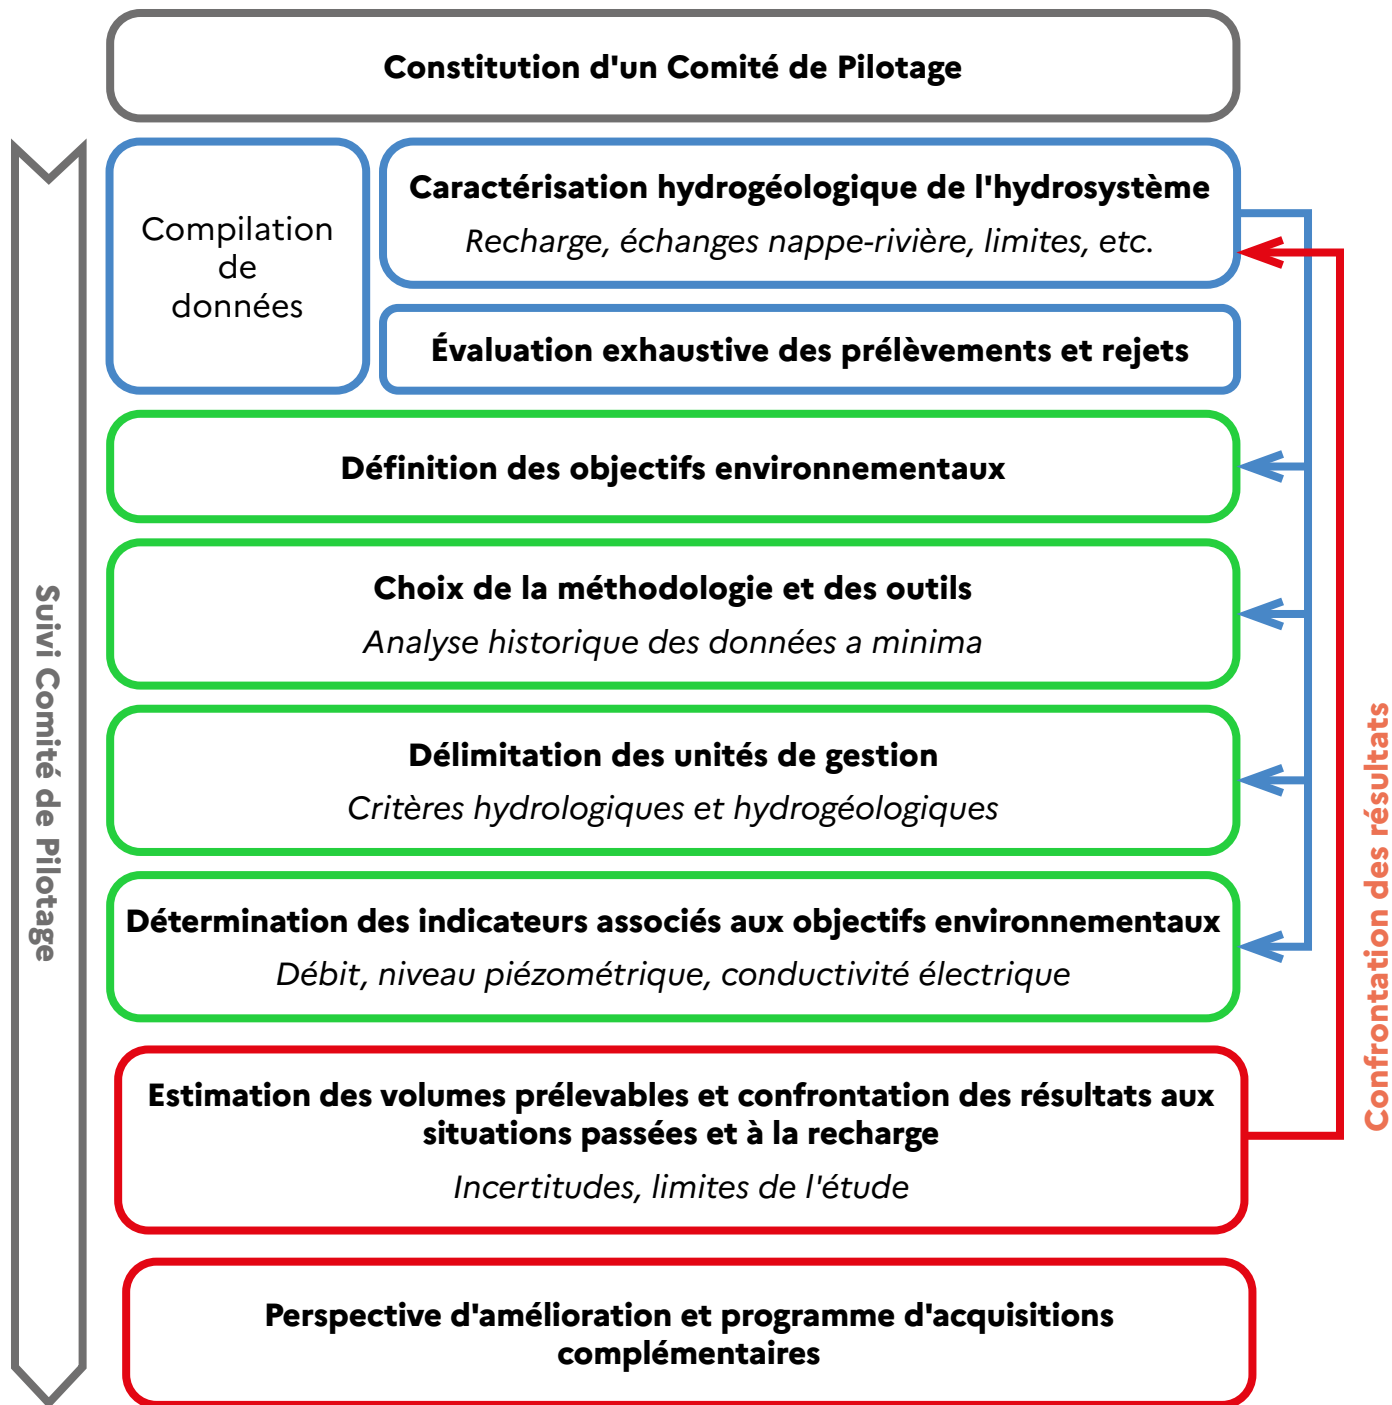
Constitution d'un Comité de Pilotage

Suivi Comité de Pilotage

Compilation de données

Caractérisation hydrogéologique de l'hydrosystème

Recharge, échanges nappe-rivière, limites, etc.

Évaluation exhaustive des prélèvements et rejets

Définition des objectifs environnementaux

Choix de la méthodologie et des outils

Analyse historique des données a minima

Délimitation des unités de gestion

Critères hydrologiques et hydrogéologiques

Détermination des indicateurs associés aux objectifs environnementaux

Débit, niveau piézométrique, conductivité électrique

Estimation des volumes prélevables et confrontation des résultats aux situations passées et à la recharge

Incertitudes, limites de l'étude

Perspective d'amélioration et programme d'acquisitions complémentaires

Confrontation des résultats